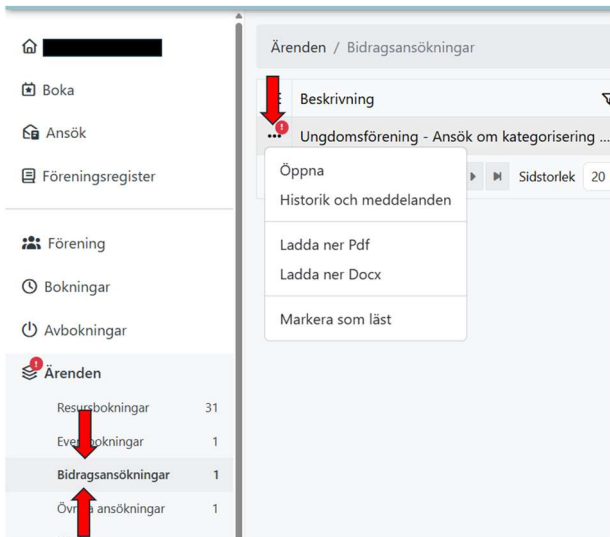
Boka
Ansök
Föreningsregister
Förening
Bokningar
Avbokningar
Ärenden
Resursbokningar 31
Eve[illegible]bokningar 1
Bidragsansökningar 1
Övr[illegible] ansökningar 1

Ärenden / Bidragsansökningar

Beskrivning
Ungdomsförening - Ansök om kategorisering ...

Öppna
Historik och meddelanden
Ladda ner Pdf
Ladda ner Docx
Markera som läst

Sidstorlek 20